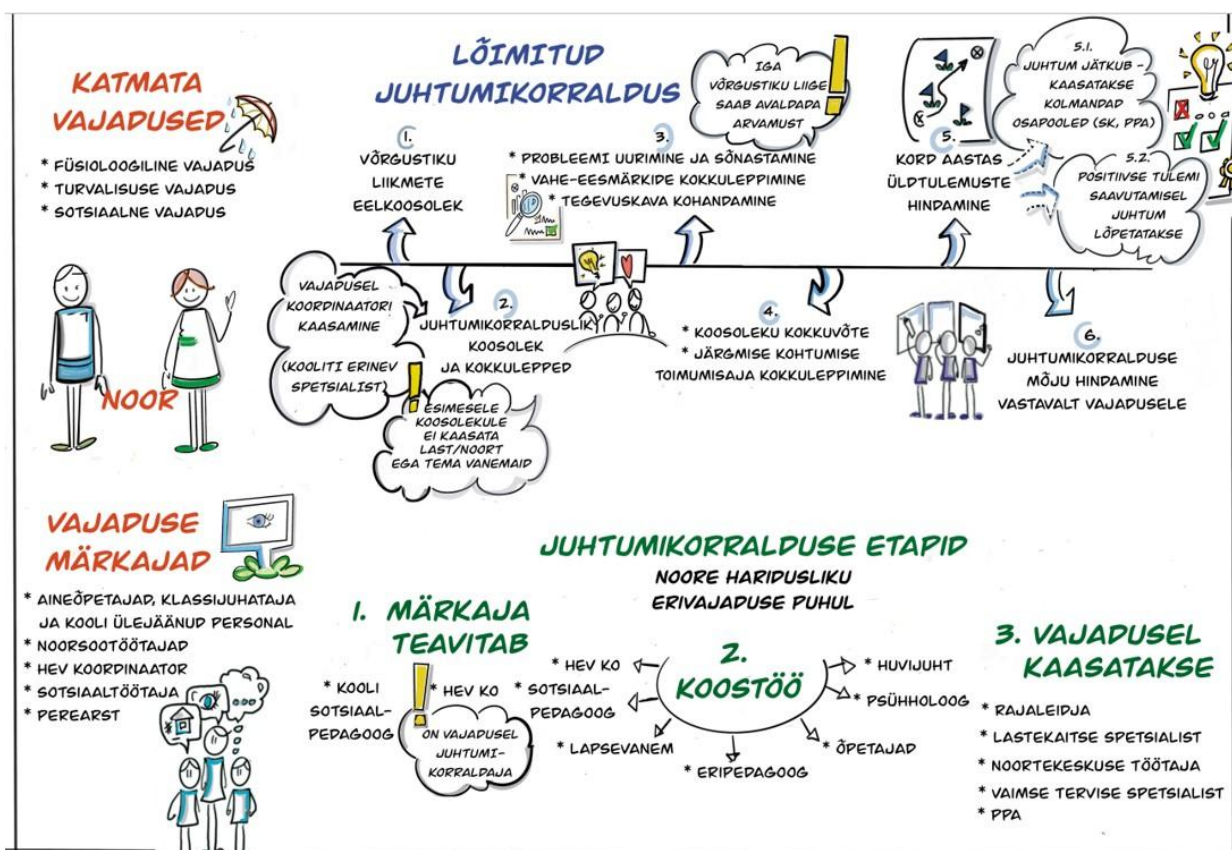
KATMATA VAJADUSED

* FÜSIOLOOGILINE VAJADUS
* TURVALISUSE VAJADUS
* SOTSIAALNE VAJADUS

NOOR

LÕIMITUD JUHTUMIKORRALDUS

1. VÕRGUSTIKU LIIKMETE EELKOOSOLEK

VAJADUSEL KOORDINAATORI KAASAMINE

(KOOLITI ERINEV SPETSIALIST)

2. JUHTUMIKORRALDUSLIK KOOSOLEK JA KOKKULEPPED

ESIMESELE KOOSOLEKULE EI KAASATA LAST/NOORT EGA TEMA VANEMAID

IGA VÕRGUSTIKU LIIGE SAAB AVALDADA ARVAMUST

3.
* PROBLEEMI UURIMINE JA SÕNASTAMINE
* VAHE-EESMÄRKIDE KOKKULEPPIMINE
* TEGEVUSKAVA KOHANDAMINE

4.
* KOOSOLEKU KOKKUVÕTE
* JÄRGMISE KOHTUMISE TOIMUMISAJA KOKKULEPPIMINE

5. KORD AASTAS ÜLDTULEMUSTE HINDAMINE

5.1. JUHTUM JÄTKUB - KAASATAKSE KOLMANDAD OSAPOOLED (SK, PPA)

5.2. POSITIIVSE TULEMI SAAVUTAMISEL JUHTUM LÕPETATAKSE

6. JUHTUMIKORRALDUSE MÕJU HINDAMINE VASTAVALT VAJADUSELE

VAJADUSE MÄRKAJAD

* AINEÕPETAJAD, KLASSIJUHATAJA JA KOOLI ÜLEJÄÄNUD PERSONAL
* NOORSOOTÖÖTAJAD
* HEV KOORDINAATOR
* SOTSIAALTÖÖTAJA
* PEREARST

JUHTUMIKORRALDUSE ETAPID
NOORE HARIDUSLIKU ERIVAJADUSE PUHUL

1. MÄRKAJA TEAVITAB

* KOOLI SOTSIAAL-PEDAGOOG

* HEV KO
ON VAJADUSEL JUHTUMI-KORRALDAJA

2. KOOSTÖÖ

* HEV KO
* SOTSIAAL-PEDAGOOG
* LAPSEVANEM
* ERIPEDAGOOG
* ÕPETAJAD
* PSÜHHOLOOG
* HUVIJUHT

3. VAJADUSEL KAASATAKSE

* RAJALEIDJA
* LASTEKAITSE SPETSIALIST
* NOORTEKESKUSE TÖÖTAJA
* VAIMSE TERVISE SPETSIALIST
* PPA